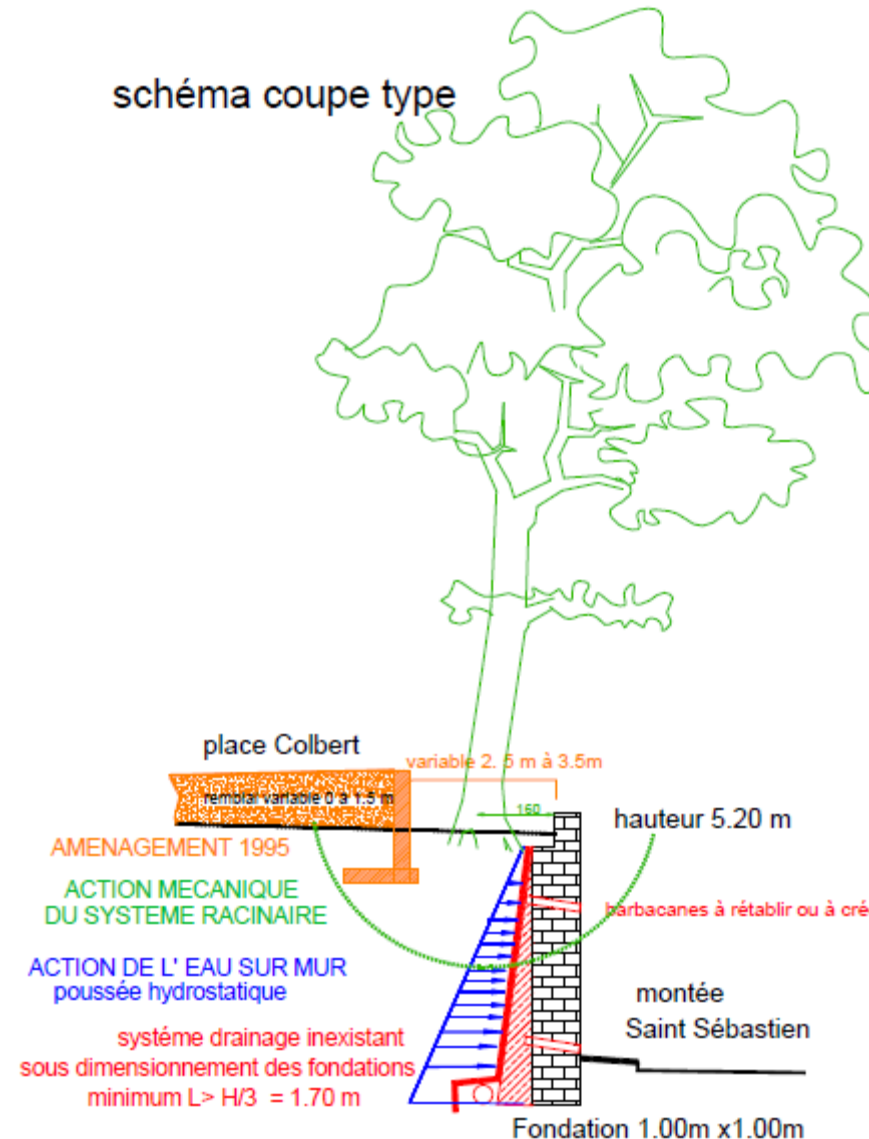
schéma coupe type

place Colbert

variable 2. 5 m à 3.5m

remblai variable 0 à 1.5 m

160

hauteur 5.20 m

AMENAGEMENT 1995

ACTION MECANIQUE DU SYSTEME RACINAIRE

barbacanes à rétablir ou à cré

ACTION DE L' EAU SUR MUR
poussée hydrostatique

montée Saint Sébastien

systéme drainage inexistant
sous dimensionnement des fondations
minimum L> H/3 = 1.70 m

Fondation 1.00m x1.00m